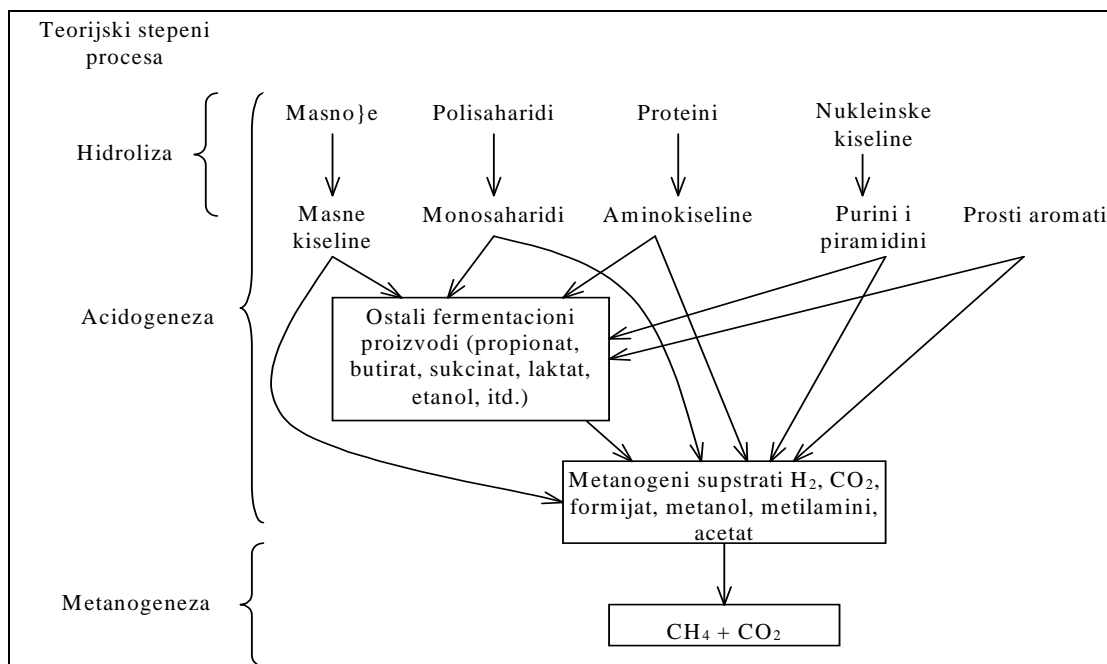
Teorijski stepeni procesa

Hidroliza

Acidogeneza

Metanogeneza

Masno}e

Polisaharidi

Proteini

Nukleinske kiseline

Masne kiseline

Monosaharidi

Aminokiseline

Purini i piramidini

Prosti aromati

Ostali fermentacioni proizvodi (propionat, butirat, sukcinat, laktat, etanol, itd.)

Metanogeni supstrati $H_2$, $CO_2$, formijat, metanol, metilamini, acetat

$CH_4 + CO_2$